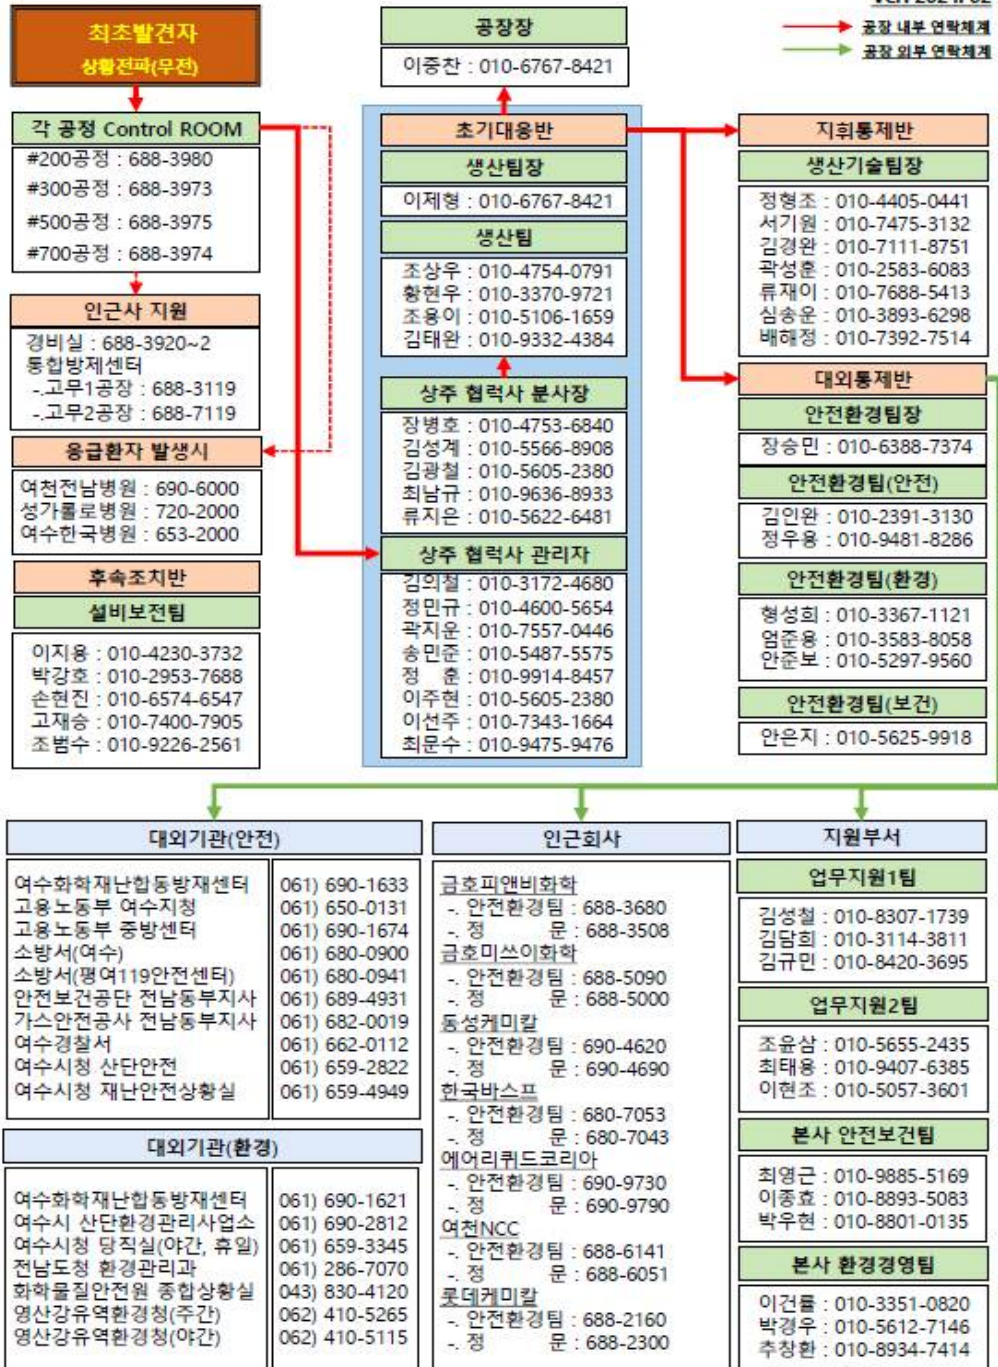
Ver. 2024. 02

공장 내부 연락체계
공장 외부 연락체계

최초발견자
상황전파(무전)

각 공정 Control ROOM
#200공정 : 688-3980
#300공정 : 688-3973
#500공정 : 688-3975
#700공정 : 688-3974

인근사 지원
경비실 : 688-3920~2
통합방제센터
-.고무1공장 : 688-3119
-.고무2공장 : 688-7119

응급환자 발생시
여천전남병원 : 690-6000
성가롤로병원 : 720-2000
여수한국병원 : 653-2000

후속조치반
설비보전팀
이지용 : 010-4230-3732
박강호 : 010-2953-7688
손현진 : 010-6574-6547
고재승 : 010-7400-7905
조범수 : 010-9226-2561

공장장
이중찬 : 010-6767-8421

초기대응반
생산팀장
이제형 : 010-6767-8421
생산팀
조상우 : 010-4754-0791
황현우 : 010-3370-9721
조용이 : 010-5106-1659
김태완 : 010-9332-4384

상주 협력사 분사장
장병호 : 010-4753-6840
김성계 : 010-5566-8908
김광철 : 010-5605-2380
최남규 : 010-9636-8933
류지은 : 010-5622-6481

상주 협력사 관리자
김의철 : 010-3172-4680
정민규 : 010-4600-5654
곽지운 : 010-7557-0446
송민준 : 010-5487-5575
정 춘 : 010-9914-8457
이주현 : 010-5605-2380
이선주 : 010-7343-1664
최문수 : 010-9475-9476

지휘통제반
생산기술팀장
정형조 : 010-4405-0441
서기원 : 010-7475-3132
김경완 : 010-7111-8751
곽성훈 : 010-2583-6083
류재이 : 010-7688-5413
심송운 : 010-3893-6298
배해정 : 010-7392-7514

대외통제반
안전환경팀장
장승민 : 010-6388-7374
안전환경팀(안전)
김인완 : 010-2391-3130
정우용 : 010-9481-8286
안전환경팀(환경)
형성희 : 010-3367-1121
엄준용 : 010-3583-8058
안준보 : 010-5297-9560
안전환경팀(보건)
안은지 : 010-5625-9918

대외기관(안전)
| | |
|---|---|
| 여수화학재난합동방재센터 | 061) 690-1633 |
| 고용노동부 여수지청 | 061) 650-0131 |
| 고용노동부 중방센터 | 061) 690-1674 |
| 소방서(여수) | 061) 680-0900 |
| 소방서(평여119안전센터) | 061) 680-0941 |
| 안전보건공단 전남동부지사 | 061) 689-4931 |
| 가스안전공사 전남동부지사 | 061) 682-0019 |
| 여수경찰서 | 061) 662-0112 |
| 여수시청 산단안전 | 061) 659-2822 |
| 여수시청 재난안전상황실 | 061) 659-4949 |

대외기관(환경)
| | |
|---|---|
| 여수화학재난합동방재센터 | 061) 690-1621 |
| 여수시 산단환경관리사업소 | 061) 690-2812 |
| 여수시청 당직실(야간, 휴일) | 061) 659-3345 |
| 전남도청 환경관리과 | 061) 286-7070 |
| 화학물질안전원 종합상황실 | 043) 830-4120 |
| 영산강유역환경청(주간) | 062) 410-5265 |
| 영산강유역환경청(야간) | 062) 410-5115 |

인근회사
금호피앤비화학
-. 안전환경팀 : 688-3680
-. 정 문 : 688-3508
금호미쓰이화학
-. 안전환경팀 : 688-5090
-. 정 문 : 688-5000
동성케미칼
-. 안전환경팀 : 690-4620
-. 정 문 : 690-4690
한국바스프
-. 안전환경팀 : 680-7053
-. 정 문 : 680-7043
에어리퀴드코리아
-. 안전환경팀 : 690-9730
-. 정 문 : 690-9790
여천NCC
-. 안전환경팀 : 688-6141
-. 정 문 : 688-6051
롯데케미칼
-. 안전환경팀 : 688-2160
-. 정 문 : 688-2300

지원부서
업무지원1팀
김성철 : 010-8307-1739
김담희 : 010-3114-3811
김규민 : 010-8420-3695
업무지원2팀
조윤삼 : 010-5655-2435
최태용 : 010-9407-6385
이현조 : 010-5057-3601
본사 안전보건팀
최영근 : 010-9885-5169
이종효 : 010-8893-5083
박우현 : 010-8801-0135
본사 환경경영팀
이건률 : 010-3351-0820
박경우 : 010-5612-7146
추창환 : 010-8934-7414